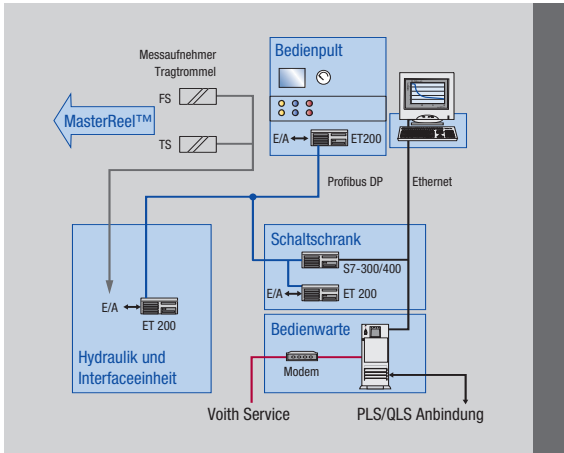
Messaufnehmer
Tragtrommel

Bedienpult

MasterReel™

FS

TS

E/A

ET200

Profibus DP

Ethernet

Schaltschrank

S7-300/400

E/A

ET 200

E/A

ET 200

Bedienwarte

Hydraulik und Interfaceeinheit

Modem

Voith Service

PLS/QLS Anbindung